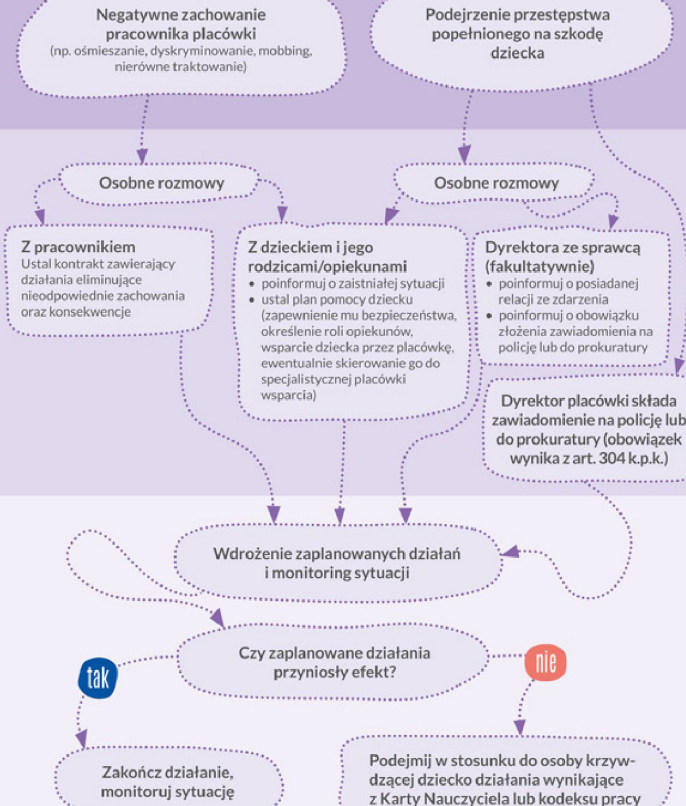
Negatywne zachowanie pracownika placówki
(np. ośmieszanie, dyskryminowanie, mobbing, nierówne traktowanie)

Podejrzenie przestępstwa popełnionego na szkodę dziecka

Osobne rozmowy

Osobne rozmowy

Z pracownikiem
Ustal kontrakt zawierający działania eliminujące nieodpowiednie zachowania oraz konsekwencje

Z dzieckiem i jego rodzicami/opiekunami
• poinformuj o zaistniałej sytuacji
• ustal plan pomocy dziecku (zapewnienie mu bezpieczeństwa, określenie roli opiekunów, wsparcie dziecka przez placówkę, ewentualnie skierowanie go do specjalistycznej placówki wsparcia)

Dyrektora ze sprawcą (fakultatywnie)
• poinformuj o posiadanej relacji ze zdarzenia
• poinformuj o obowiązku złożenia zawiadomienia na policję lub do prokuratury

Dyrektor placówki składa zawiadomienie na policję lub do prokuratury (obowiązek wynika z art. 304 k.p.k.)

Wdrożenie zaplanowanych działań i monitoring sytuacji

Czy zaplanowane działania przyniosły efekt?

tak

nie

Zakończ działanie, monitoruj sytuację

Podejmij w stosunku do osoby krzywdzącej dziecko działania wynikające z Karty Nauczyciela lub kodeksu pracy